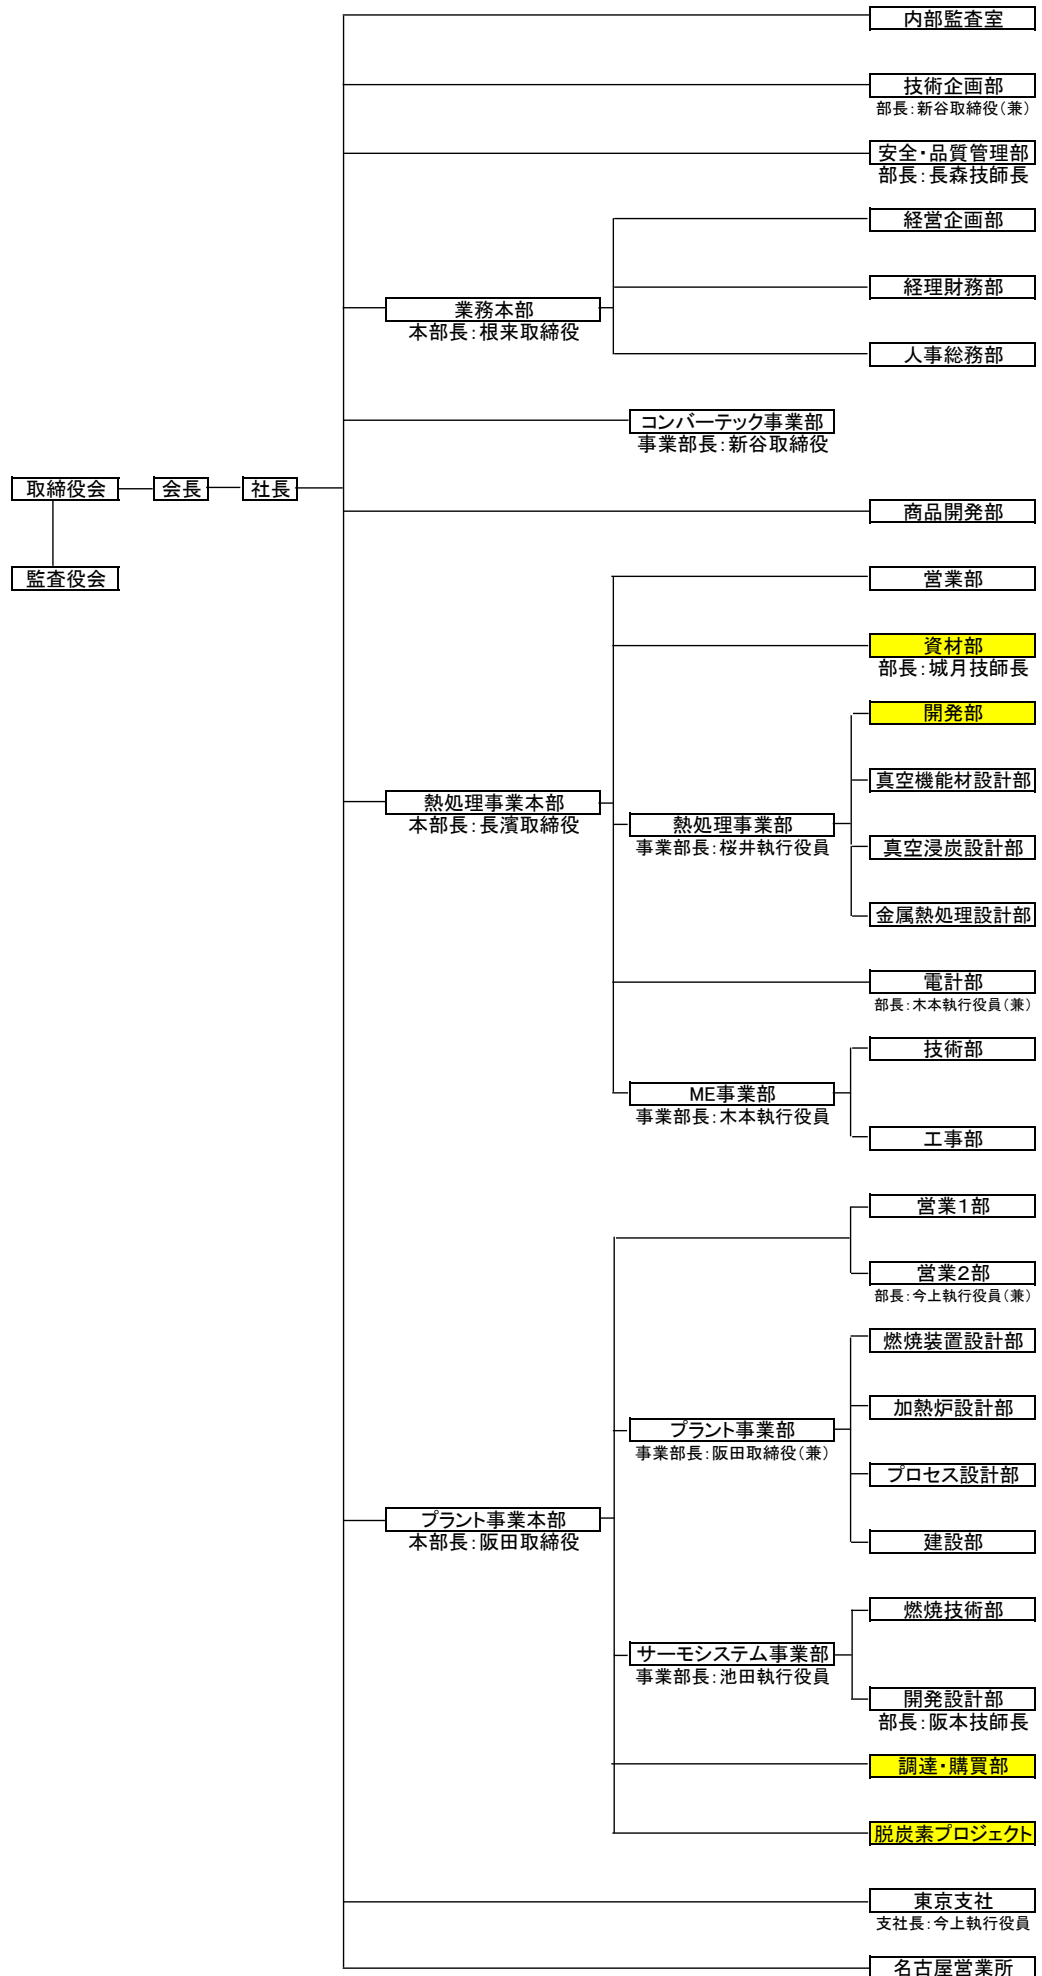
取締役会
監査役会
会長
社長

内部監査室

技術企画部
部長：新谷取締役（兼）

安全・品質管理部
部長：長森技師長

業務本部
本部長：根来取締役

経営企画部

経理財務部

人事総務部

コンバーテック事業部
事業部長：新谷取締役

商品開発部

熱処理事業本部
本部長：長濱取締役

営業部

資材部
部長：城月技師長

熱処理事業部
事業部長：桜井執行役員

開発部

真空機能材設計部

真空浸炭設計部

金属熱処理設計部

電計部
部長：木本執行役員（兼）

ME事業部
事業部長：木本執行役員

技術部

工事部

プラント事業本部
本部長：阪田取締役

プラント事業部
事業部長：阪田取締役（兼）

営業1部

営業2部
部長：今上執行役員（兼）

燃焼装置設計部

加熱炉設計部

プロセス設計部

建設部

サーモシステム事業部
事業部長：池田執行役員

燃焼技術部

開発設計部
部長：阪本技師長

調達・購買部

脱炭素プロジェクト

東京支社
支社長：今上執行役員

名古屋営業所